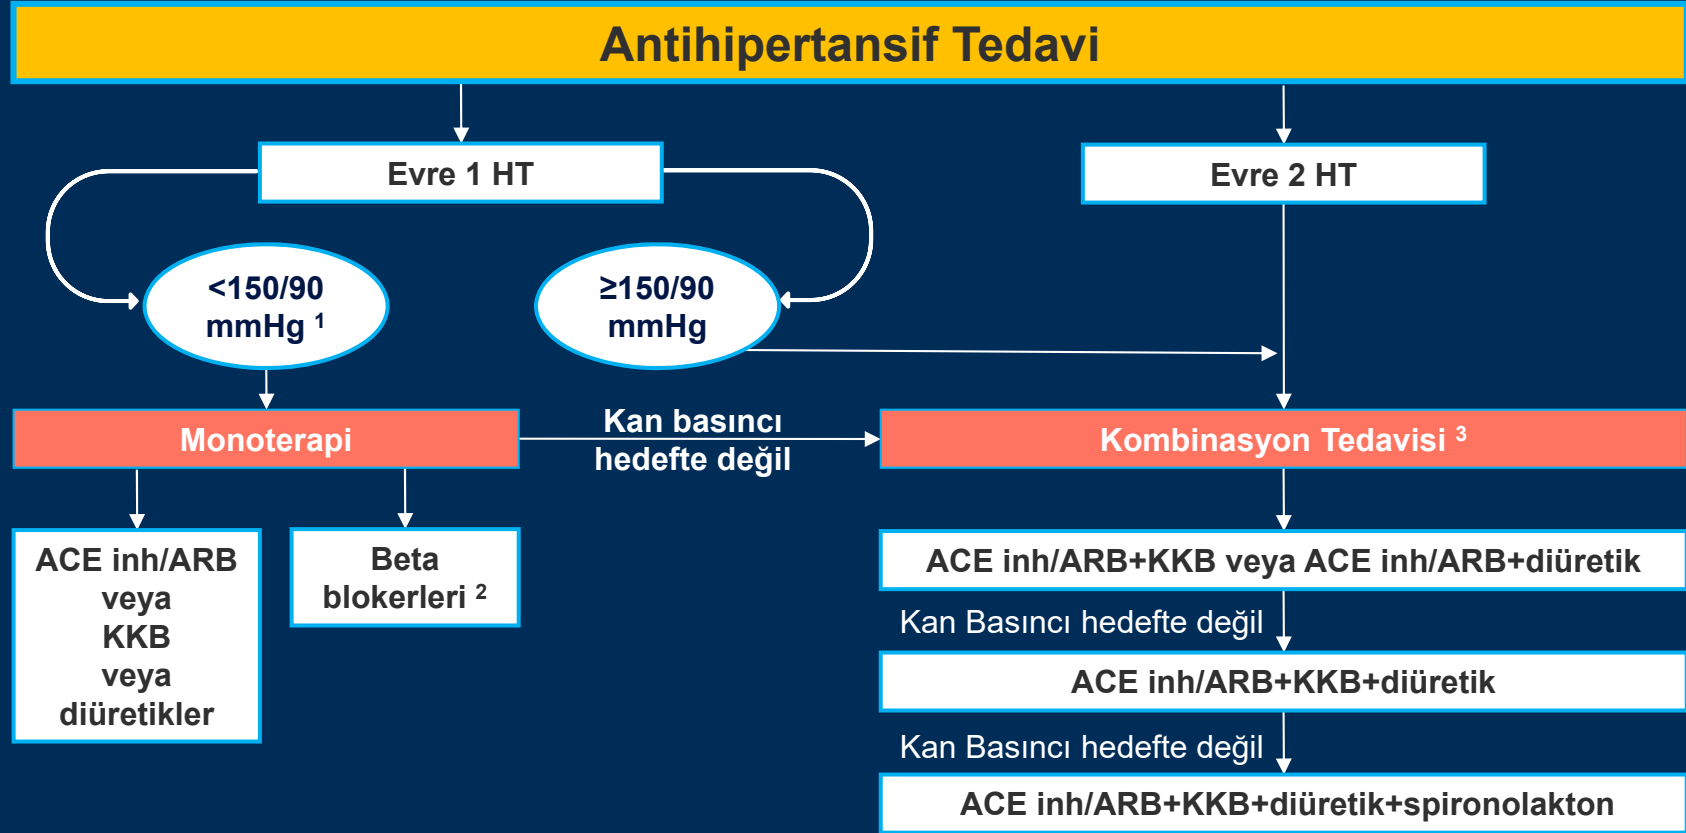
Antihipertansif Tedavi

Evre 1 HT

Evre 2 HT

<150/90 mmHg $^1$

≥150/90 mmHg

Monoterapi

Kan basıncı hedefte değil

Kombinasyon Tedavisi $^3$

ACE inh/ARB veya KKB veya diüretikler

Beta blokerleri $^2$

ACE inh/ARB+KKB veya ACE inh/ARB+diüretik

Kan Basıncı hedefte değil

ACE inh/ARB+KKB+diüretik

Kan Basıncı hedefte değil

ACE inh/ARB+KKB+diüretik+spironolakton